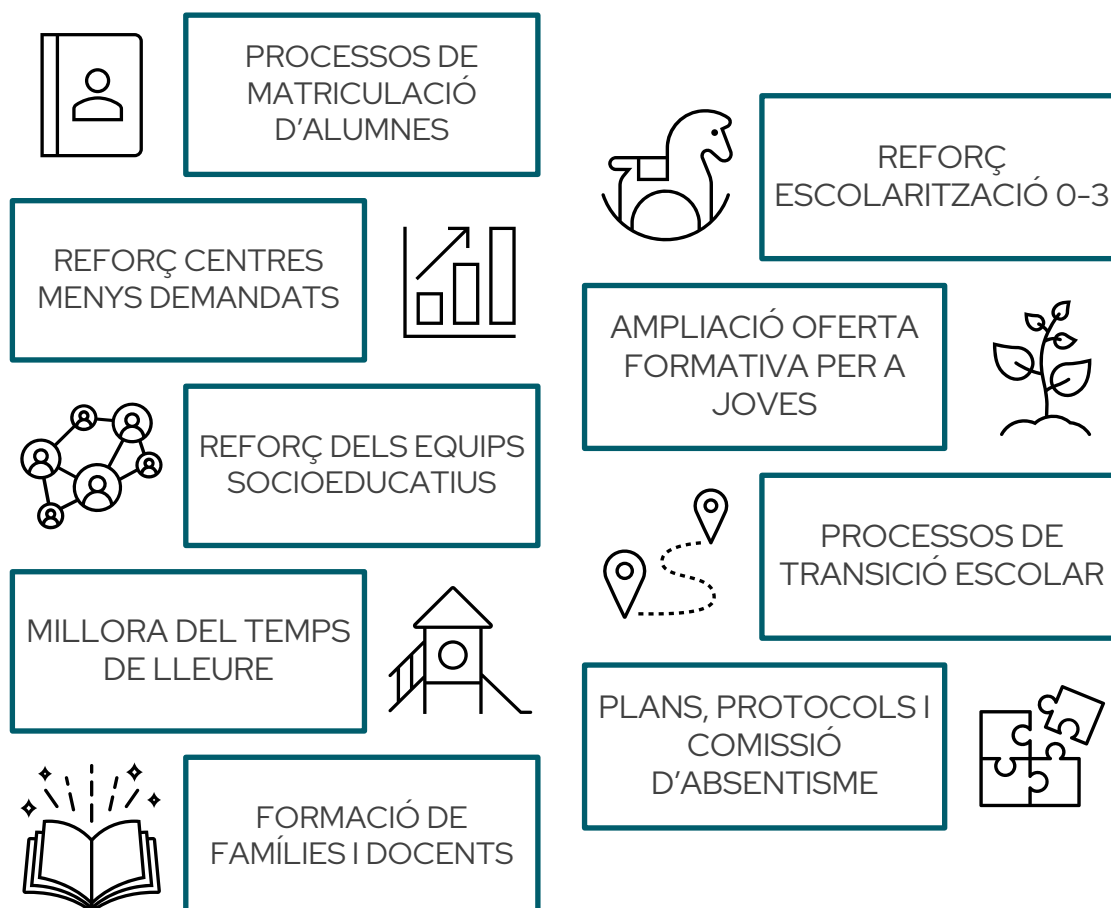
PROCESSOS DE MATRICULACIÓ D’ALUMNES

REFORÇ CENTRES MENYS DEMANDATS

REFORÇ DELS EQUIPS SOCIOEDUCATIUS

MILLORA DEL TEMPS DE LLEURE

FORMACIÓ DE FAMÍLIES I DOCENTS

REFORÇ ESCOLARITZACIÓ 0-3

AMPLIACIÓ OFERTA FORMATIVA PER A JOVES

PROCESSOS DE TRANSICIÓ ESCOLAR

PLANS, PROTOCOLS I COMISSIÓ D’ABSENTISME